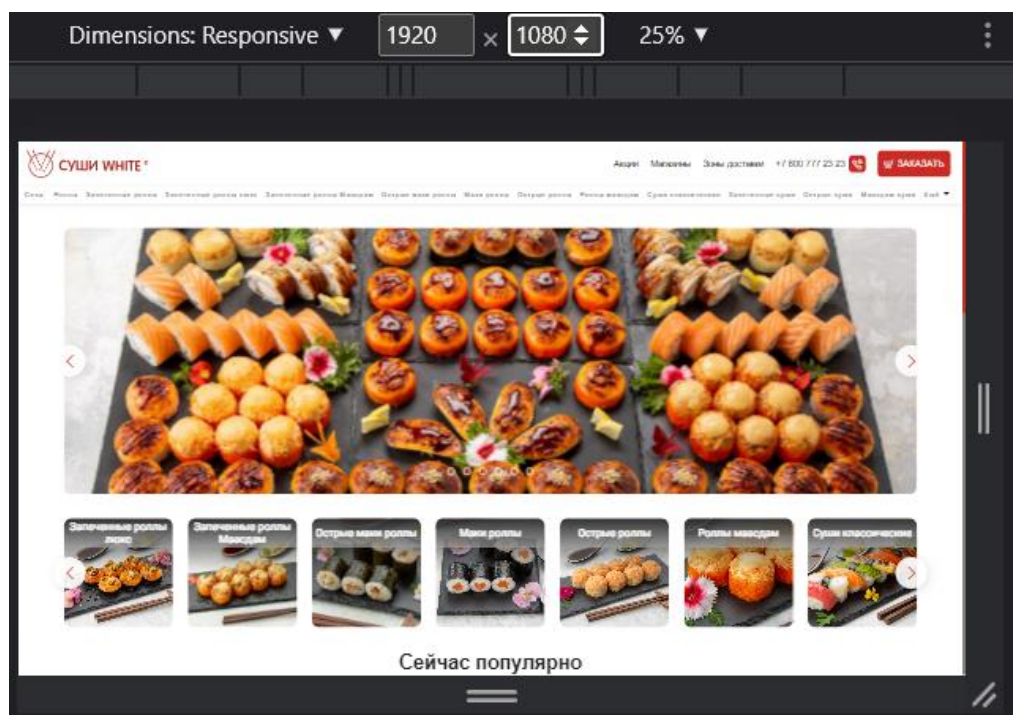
Dimensions: Responsive ▼ 1920 × 1080 25% ▼

СУШИ WHITE

Акции Магазины Зоны доставки +7 800 777 23 23 ЗАКАЗАТЬ

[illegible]

Запеченные роллы люкс
Запеченные роллы Масадам
Острые маки роллы
Маки роллы
Острые роллы
Роллы масадам
Суши классические

Сейчас популярно